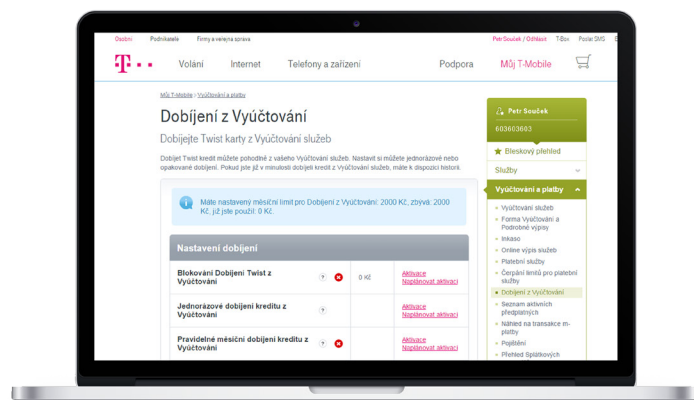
Osobní Podnikatelé Firmy a veřejná správa Petr Souček / Odhlásit T-Box Poslat SMS

T · · Volání Internet Telefony a zařízení Podpora Můj T-Mobile

Můj T-Mobile > Vyúčtování a platby

Dobíjení z Vyúčtování

Dobíjejte Twist karty z Vyúčtování služeb

Dobíjet Twist kredit můžete pohodlně z vašeho Vyúčtování služeb. Nastavit si můžete jednorázové nebo opakované dobíjení. Pokud jste již v minulosti dobíjeli kredit z Vyúčtování služeb, máte k dispozici historii.

Máte nastavený měsíční limit pro Dobíjení z Vyúčtování: 2000 Kč, zbývá: 2000 Kč, již jste použili: 0 Kč.

Nastavení dobíjení

| | | | |
|---|---|---|---|
| Blokování Dobíjení Twist z Vyúčtování | ? | 0 Kč | Aktivace Naplánovat aktivaci |
| Jednorázové dobíjení kreditu z Vyúčtování | ? | | Aktivace Naplánovat aktivaci |
| Pravidelné měsíční dobíjení kreditu z Vyúčtování | ? | | Aktivace Naplánovat aktivaci |

Petr Souček
603603603
Bleskový přehled
Služby
Vyúčtování a platby
Vyúčtování služeb
Forma Vyúčtování a Podrobné výpisy
Inkaso
Online výpis služeb
Platební služby
Čerpání limitů pro platební služby
Dobíjení z Vyúčtování
Seznam aktivních předplatných
Náhled na transakce m-platby
Pojištění
Přehled Splátkových